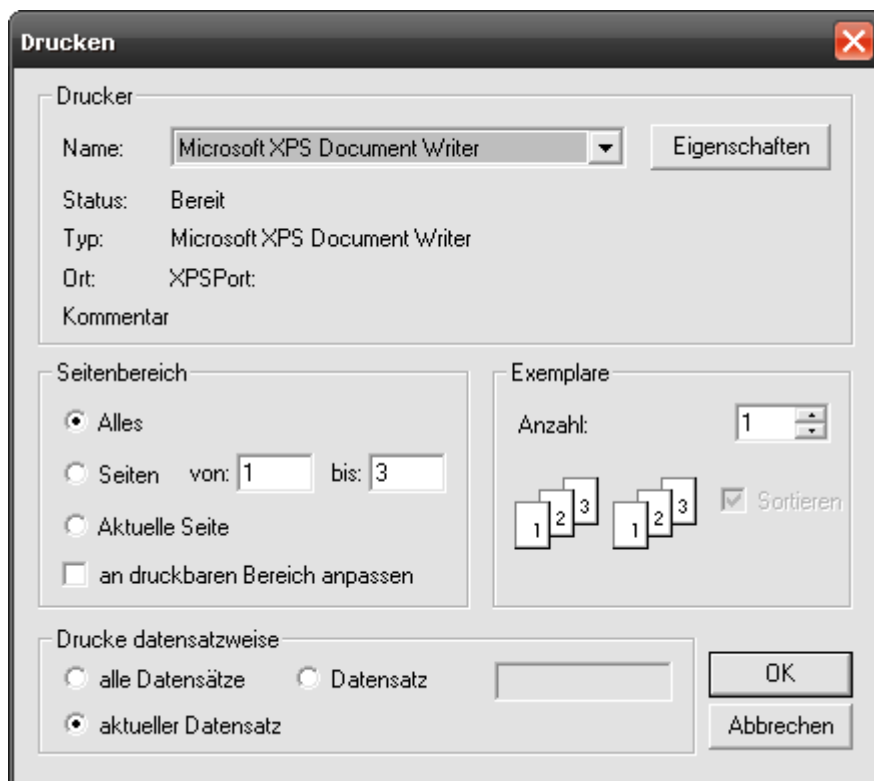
Drucken

Drucker

Name: Microsoft XPS Document Writer

Eigenschaften

Status: Bereit

Typ: Microsoft XPS Document Writer

Ort: XPSPort:

Kommentar

Seitenbereich

Alles

Seiten von: 1 bis: 3

Aktuelle Seite

an druckbaren Bereich anpassen

Exemplare

Anzahl: 1

1 2 3 1 2 3

Sortieren

Drucke datensatzweise

alle Datensätze

Datensatz

aktueller Datensatz

OK

Abbrechen